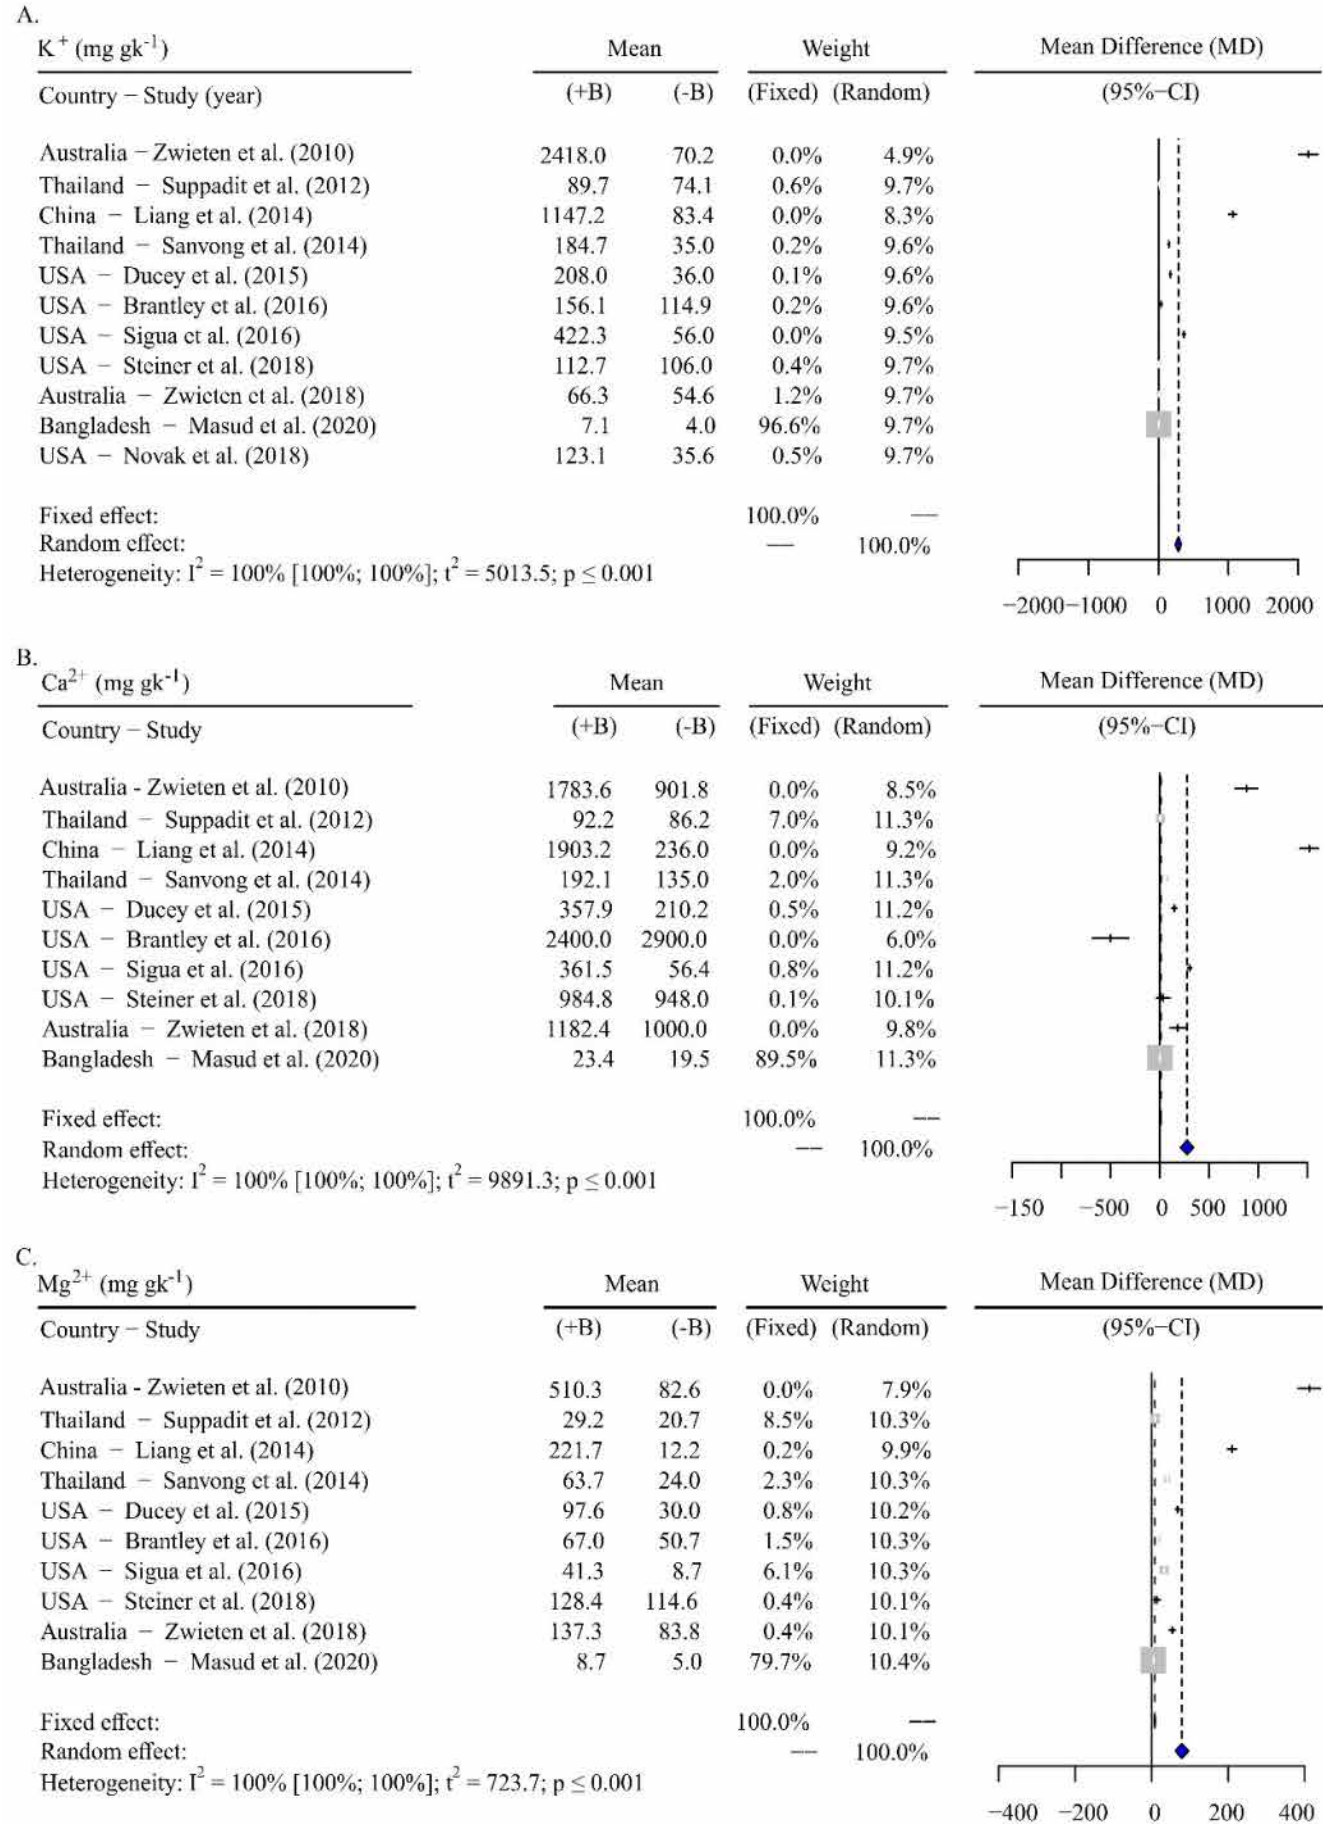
A.

| $K^+$ (mg gk$^{-1}$) | Mean | | Weight | | Mean Difference (MD) |
|---|---|---|---|---|---|
| Country − Study (year) | (+B) | (-B) | (Fixed) | (Random) | (95%−CI) |
| Australia − Zwieten et al. (2010) | 2418.0 | 70.2 | 0.0% | 4.9% | |
| Thailand − Suppadit et al. (2012) | 89.7 | 74.1 | 0.6% | 9.7% | |
| China − Liang et al. (2014) | 1147.2 | 83.4 | 0.0% | 8.3% | |
| Thailand − Sanvong et al. (2014) | 184.7 | 35.0 | 0.2% | 9.6% | |
| USA − Ducey et al. (2015) | 208.0 | 36.0 | 0.1% | 9.6% | |
| USA − Brantley et al. (2016) | 156.1 | 114.9 | 0.2% | 9.6% | |
| USA − Sigua et al. (2016) | 422.3 | 56.0 | 0.0% | 9.5% | |
| USA − Steiner et al. (2018) | 112.7 | 106.0 | 0.4% | 9.7% | |
| Australia − Zwieten et al. (2018) | 66.3 | 54.6 | 1.2% | 9.7% | |
| Bangladesh − Masud et al. (2020) | 7.1 | 4.0 | 96.6% | 9.7% | |
| USA − Novak et al. (2018) | 123.1 | 35.6 | 0.5% | 9.7% | |
| Fixed effect: | | | 100.0% | — | |
| Random effect: | | | — | 100.0% | |

Heterogeneity: $I^2 = 100\%$ [100%; 100%]; $t^2 = 5013.5$; $p \leq 0.001$

−2000 −1000 0 1000 2000

B.

| $Ca^{2+}$ (mg gk$^{-1}$) | Mean | | Weight | | Mean Difference (MD) |
|---|---|---|---|---|---|
| Country − Study | (+B) | (-B) | (Fixed) | (Random) | (95%−CI) |
| Australia - Zwieten et al. (2010) | 1783.6 | 901.8 | 0.0% | 8.5% | |
| Thailand − Suppadit et al. (2012) | 92.2 | 86.2 | 7.0% | 11.3% | |
| China − Liang et al. (2014) | 1903.2 | 236.0 | 0.0% | 9.2% | |
| Thailand − Sanvong et al. (2014) | 192.1 | 135.0 | 2.0% | 11.3% | |
| USA − Ducey et al. (2015) | 357.9 | 210.2 | 0.5% | 11.2% | |
| USA − Brantley et al. (2016) | 2400.0 | 2900.0 | 0.0% | 6.0% | |
| USA − Sigua et al. (2016) | 361.5 | 56.4 | 0.8% | 11.2% | |
| USA − Steiner et al. (2018) | 984.8 | 948.0 | 0.1% | 10.1% | |
| Australia − Zwieten et al. (2018) | 1182.4 | 1000.0 | 0.0% | 9.8% | |
| Bangladesh − Masud et al. (2020) | 23.4 | 19.5 | 89.5% | 11.3% | |
| Fixed effect: | | | 100.0% | — | |
| Random effect: | | | — | 100.0% | |

Heterogeneity: $I^2 = 100\%$ [100%; 100%]; $t^2 = 9891.3$; $p \leq 0.001$

−150 −500 0 500 1000

C.

| $Mg^{2+}$ (mg gk$^{-1}$) | Mean | | Weight | | Mean Difference (MD) |
|---|---|---|---|---|---|
| Country − Study | (+B) | (-B) | (Fixed) | (Random) | (95%−CI) |
| Australia - Zwieten et al. (2010) | 510.3 | 82.6 | 0.0% | 7.9% | |
| Thailand − Suppadit et al. (2012) | 29.2 | 20.7 | 8.5% | 10.3% | |
| China − Liang et al. (2014) | 221.7 | 12.2 | 0.2% | 9.9% | |
| Thailand − Sanvong et al. (2014) | 63.7 | 24.0 | 2.3% | 10.3% | |
| USA − Ducey et al. (2015) | 97.6 | 30.0 | 0.8% | 10.2% | |
| USA − Brantley et al. (2016) | 67.0 | 50.7 | 1.5% | 10.3% | |
| USA − Sigua et al. (2016) | 41.3 | 8.7 | 6.1% | 10.3% | |
| USA − Steiner et al. (2018) | 128.4 | 114.6 | 0.4% | 10.1% | |
| Australia − Zwieten et al. (2018) | 137.3 | 83.8 | 0.4% | 10.1% | |
| Bangladesh − Masud et al. (2020) | 8.7 | 5.0 | 79.7% | 10.4% | |
| Fixed effect: | | | 100.0% | — | |
| Random effect: | | | — | 100.0% | |

Heterogeneity: $I^2 = 100\%$ [100%; 100%]; $t^2 = 723.7$; $p \leq 0.001$

−400 −200 0 200 400